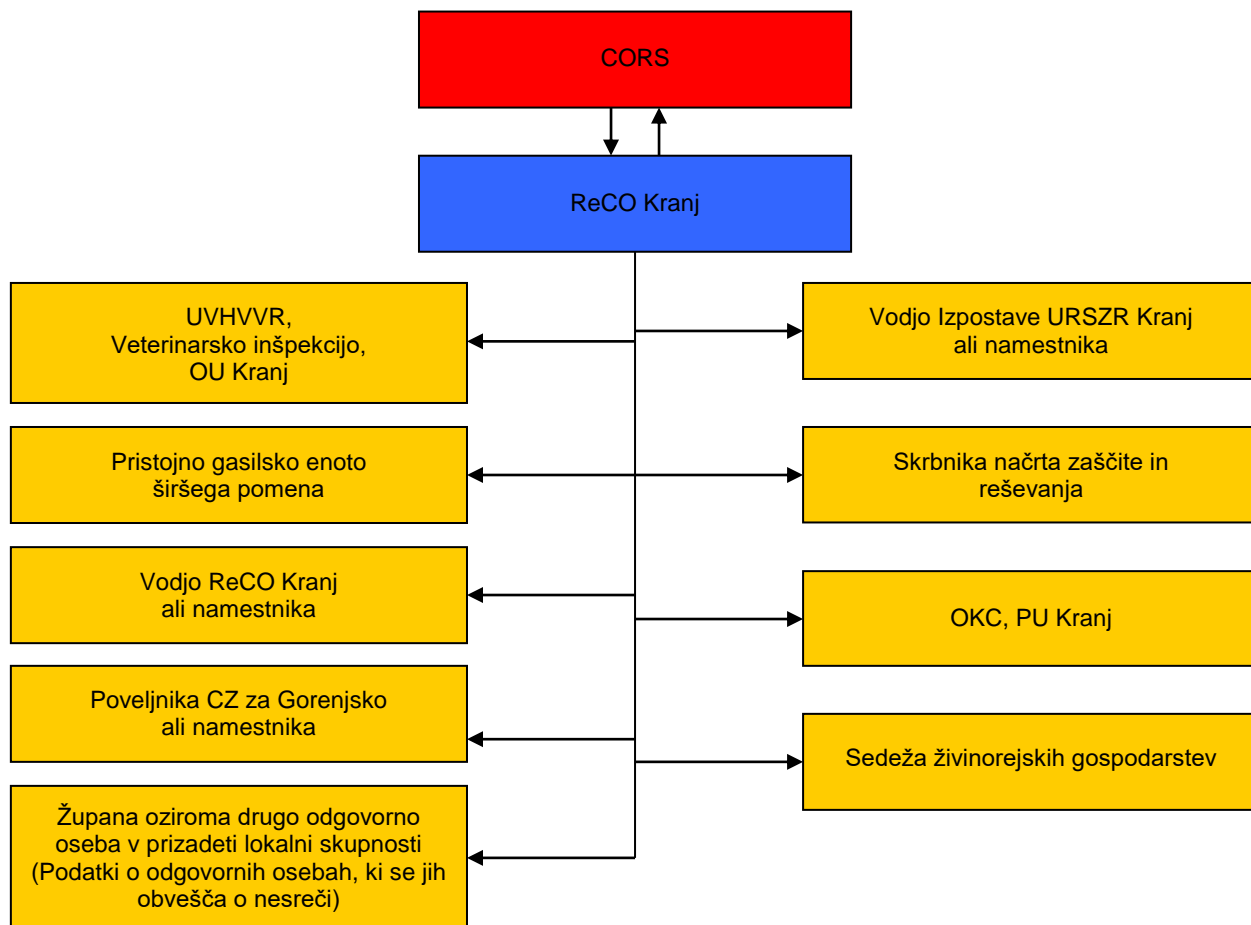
CORS

ReCO Kranj

UVHVVR,
Veterinarsko inšpekcijo,
OU Kranj

Vodjo Izpostave URSZR Kranj
ali namestnika

Pristojno gasilsko enoto
širšega pomena

Skrbnika načrta zaščite in
reševanja

Vodjo ReCO Kranj
ali namestnika

OKC, PU Kranj

Poveljnika CZ za Gorenjsko
ali namestnika

Sedeža živinorejskih gospodarstev

Župana oziroma drugo odgovorno
oseba v prizadeti lokalni skupnosti
(Podatki o odgovornih osebah, ki se jih
obvešča o nesreči)